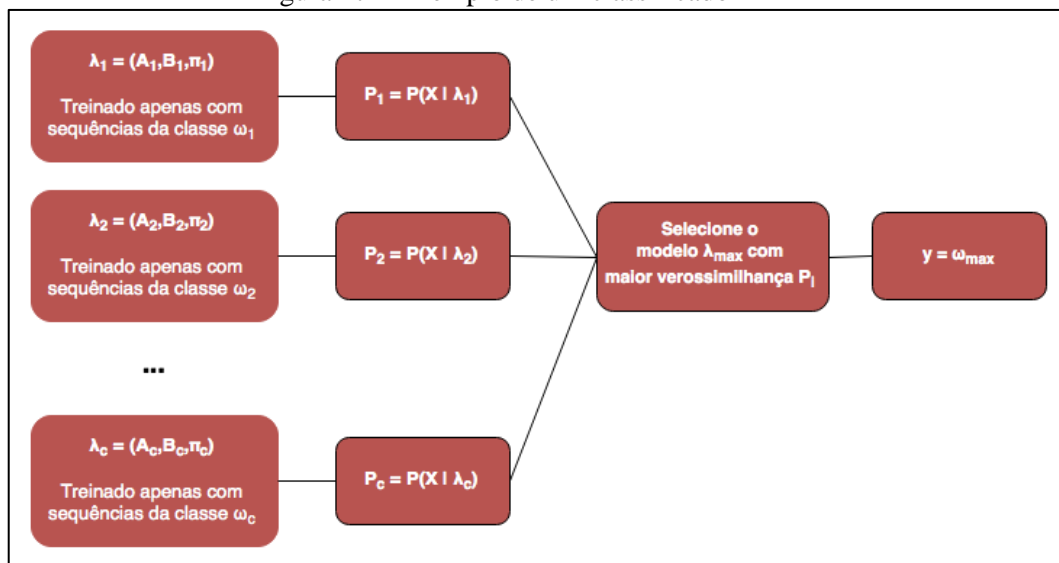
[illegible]

$\lambda_1 = (A_1, B_1, \pi_1)$

Treinado apenas com sequências da classe $\omega_1$

$P_1 = P(X \mid \lambda_1)$

$\lambda_2 = (A_2, B_2, \pi_2)$

Treinado apenas com sequências da classe $\omega_2$

$P_2 = P(X \mid \lambda_2)$

...

$\lambda_c = (A_c, B_c, \pi_c)$

Treinado apenas com sequências da classe $\omega_c$

$P_c = P(X \mid \lambda_c)$

Selecione o modelo $\lambda_{max}$ com maior verossimilhança $P_i$

$y = \omega_{max}$